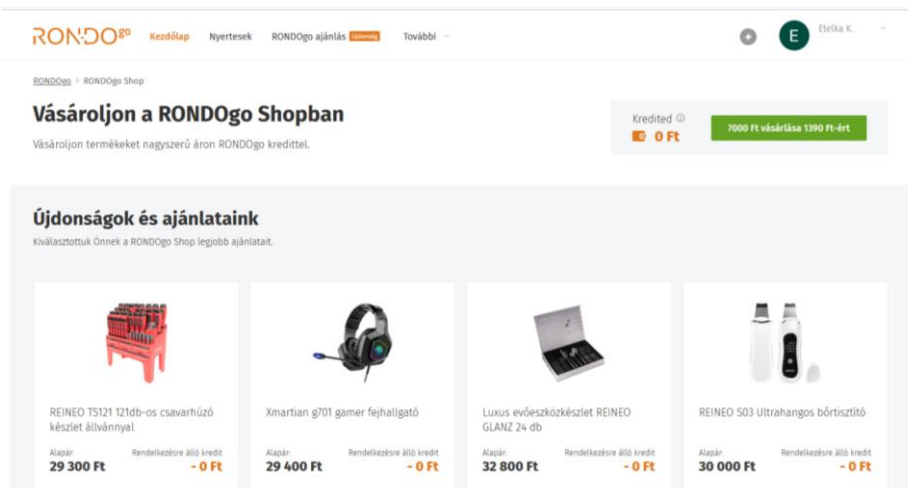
RONDOgo Kezdőlap Nyertesek RONDOgo ajánlás Újdonság További

E Etelka K.

RONDOgo > RONDOgo Shop

Vásároljon a RONDOgo Shopban

Vásároljon termékeket nagyszerű áron RONDOgo kredittel.

Kredited ⓘ
0 Ft

7000 Ft vásárlása 1390 Ft-ért

Újdonságok és ajánlataink

Kiválasztottuk Önnek a RONDOgo Shop legjobb ajánlatait.

REINEO TS121 121db-os csavarhúzó készlet állvánnyal
Alapár: 29 300 Ft
Rendelkezésre álló kredit - 0 Ft

Xmartian g701 gamer fejhallgató
Alapár: 29 400 Ft
Rendelkezésre álló kredit - 0 Ft

Luxus evőeszközkészlet REINEO GLANZ 24 db
Alapár: 32 800 Ft
Rendelkezésre álló kredit - 0 Ft

REINEO S03 Ultrahangos bőrtisztító
Alapár: 30 000 Ft
Rendelkezésre álló kredit - 0 Ft